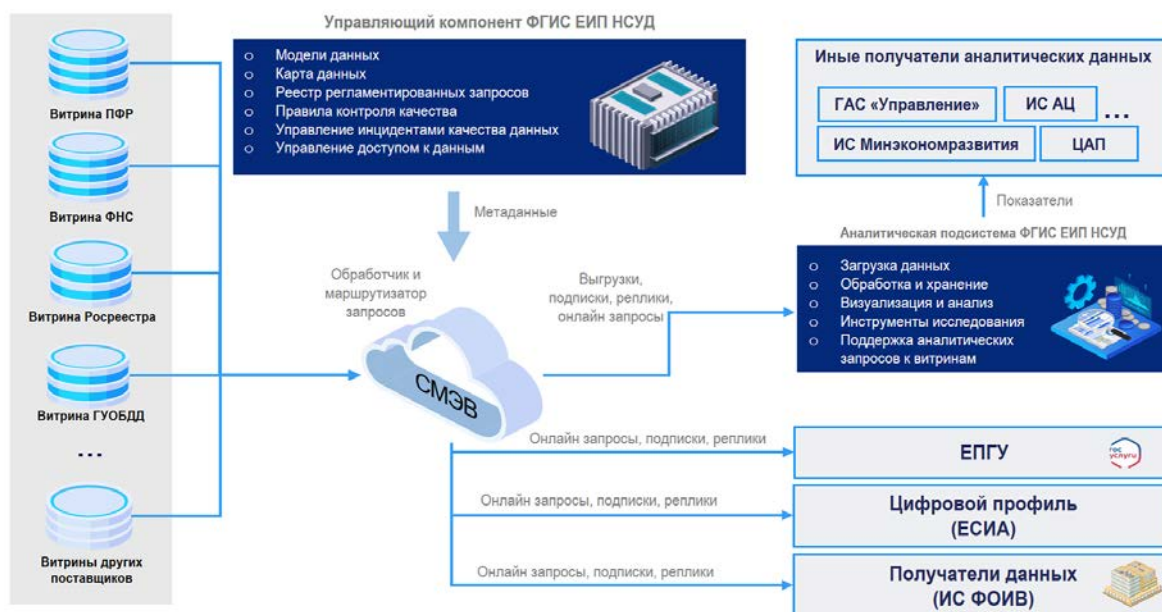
Витрина ПФР

Витрина ФНС

Витрина Росреестра

Витрина ГУОБДД

...

Витрины других поставщиков

Управляющий компонент ФГИС ЕИП НСУД

- Модели данных
- Карта данных
- Реестр регламентированных запросов
- Правила контроля качества
- Управление инцидентами качества данных
- Управление доступом к данным

Метаданные

Обработчик и маршрутизатор запросов

СМЭВ

Выгрузки, подписки, реплики, онлайн запросы

Иные получатели аналитических данных

ГАС «Управление»

ИС АЦ

...

ИС Минэкономразвития

ЦАП

Показатели

Аналитическая подсистема ФГИС ЕИП НСУД

- Загрузка данных
- Обработка и хранение
- Визуализация и анализ
- Инструменты исследования
- Поддержка аналитических запросов к витринам

Онлайн запросы, подписки, реплики

ЕПГУ

гос услуги

Онлайн запросы, подписки, реплики

Цифровой профиль (ЕСИА)

Онлайн запросы, подписки, реплики

Получатели данных (ИС ФОИВ)